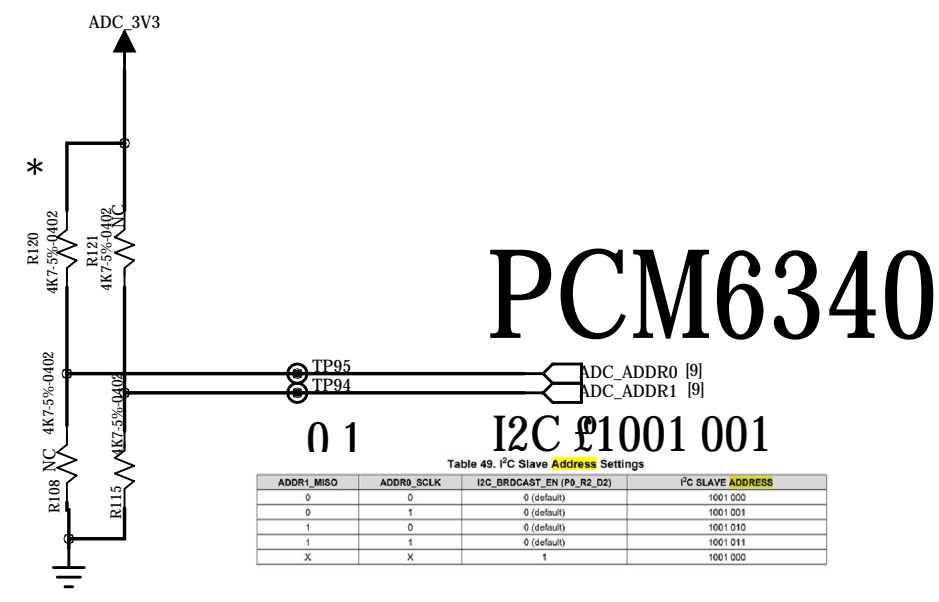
ADC_3V3

*

R120
4K7-5%-0402

R121
4K7-5%-0402
NC

PCM6340

TP95
TP94

ADC_ADDR0 [9]
ADC_ADDR1 [9]

4K7-5%-0402
NC
R108

4K7-5%-0402
R115

0 1

I2C ₤1001 001

Table 49. I$^2$C Slave Address Settings

| ADDR1_MISO | ADDR0_SCLK | I2C_BRDCAST_EN (P0_R2_D2) | I$^2$C SLAVE ADDRESS |
|---|---|---|---|
| 0 | 0 | 0 (default) | 1001 000 |
| 0 | 1 | 0 (default) | 1001 001 |
| 1 | 0 | 0 (default) | 1001 010 |
| 1 | 1 | 0 (default) | 1001 011 |
| X | X | 1 | 1001 000 |